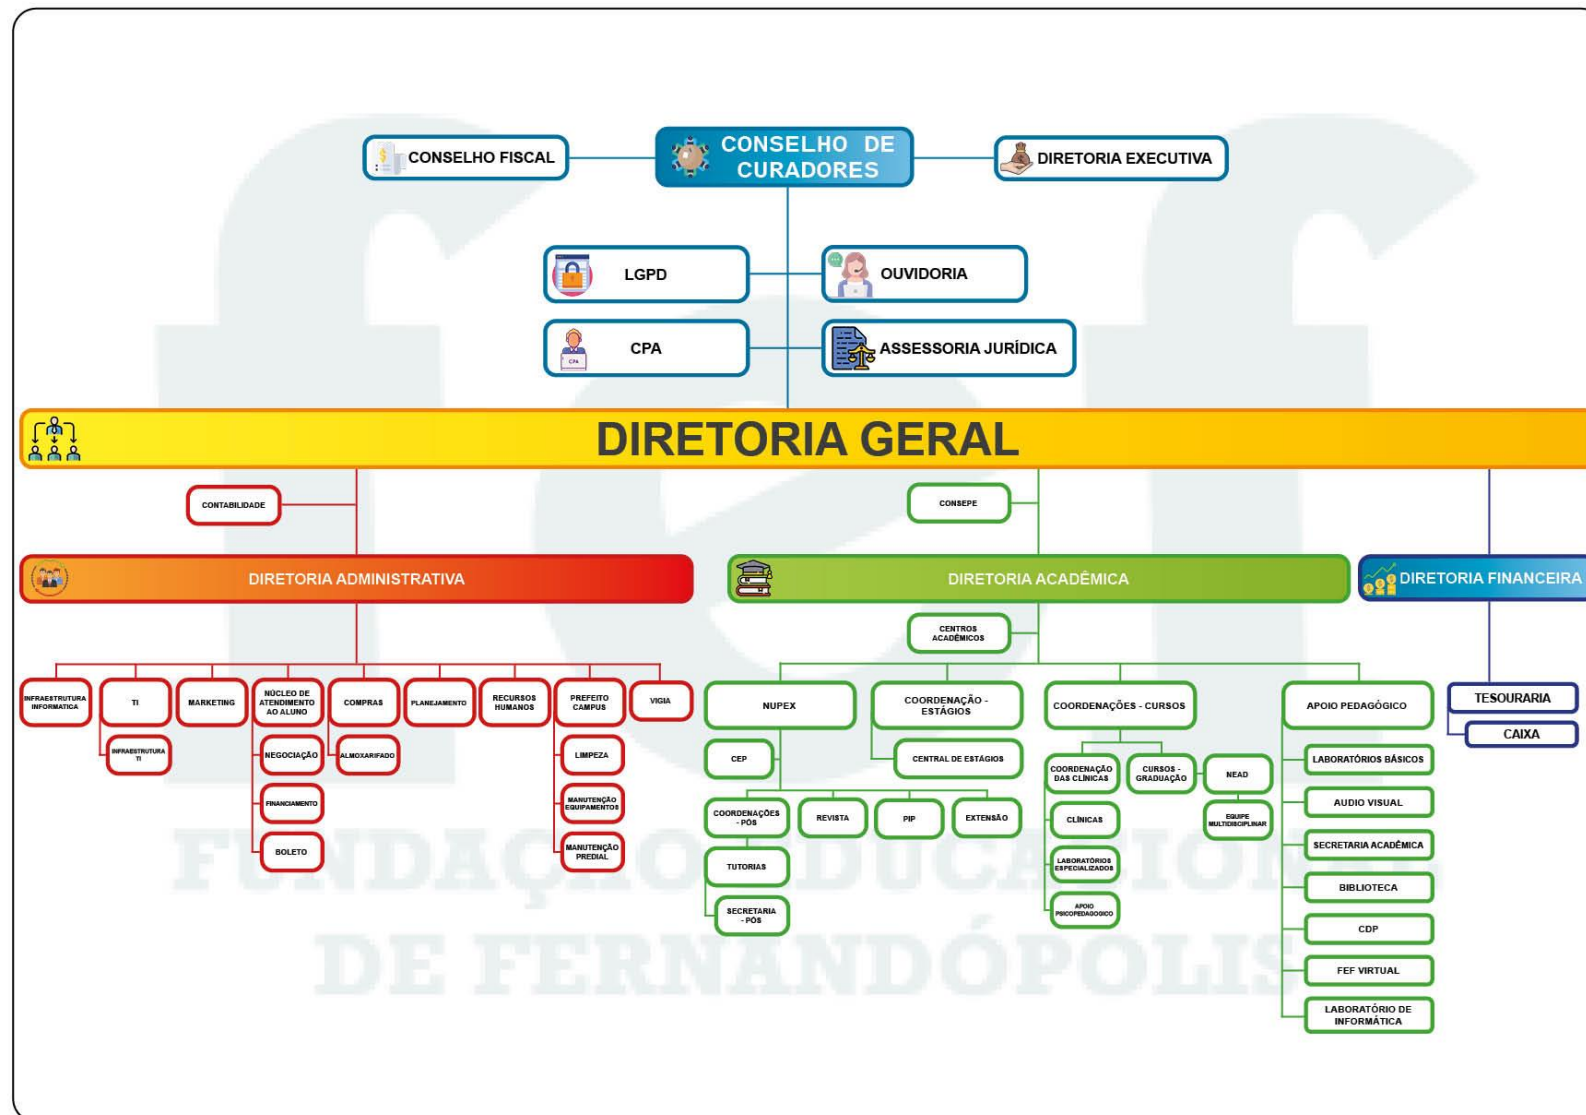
CONSELHO FISCAL

CONSELHO DE CURADORES

DIRETORIA EXECUTIVA

LGPD

OUVIDORIA

CPA

ASSESSORIA JURÍDICA

DIRETORIA GERAL

CONTABILIDADE

CONSEPE

DIRETORIA ADMINISTRATIVA

DIRETORIA ACADÊMICA

DIRETORIA FINANCEIRA

INFRAESTRUTURA INFORMATICA

TI

INFRAESTRUTURA TI

MARKETING

NÚCLEO DE ATENDIMENTO AO ALUNO

NEGOCIAÇÃO

FINANCIAMENTO

BOLETO

COMPRAS

ALMOXARIFADO

PLANEJAMENTO

RECURSOS HUMANOS

PREFEITO CAMPUS

LIMPEZA

MANUTENÇÃO EQUIPAMENTOS

MANUTENÇÃO PREDIAL

VIGIA

CENTROS ACADÊMICOS

NUPEX

CEP

COORDENAÇÕES - PÓS

TUTORIAS

SECRETARIA - PÓS

REVISTA

PIP

EXTENSÃO

COORDENAÇÃO - ESTÁGIOS

CENTRAL DE ESTÁGIOS

COORDENAÇÕES - CURSOS

COORDENAÇÃO DAS CLÍNICAS

CLÍNICAS

LABORATÓRIOS ESPECIALIZADOS

APOIO PSICOPEDAGOGICO

CURSOS - GRADUAÇÃO

NEAD

EQUIPE MULTIDISCIPLINAR

APOIO PEDAGÓGICO

LABORATÓRIOS BÁSICOS

AUDIO VISUAL

SECRETARIA ACADÊMICA

BIBLIOTECA

CDP

FEF VIRTUAL

LABORATÓRIO DE INFORMÁTICA

TESOURARIA

CAIXA

FUNDAÇÃO EDUCACIONAL DE FERNANDÓPOLIS